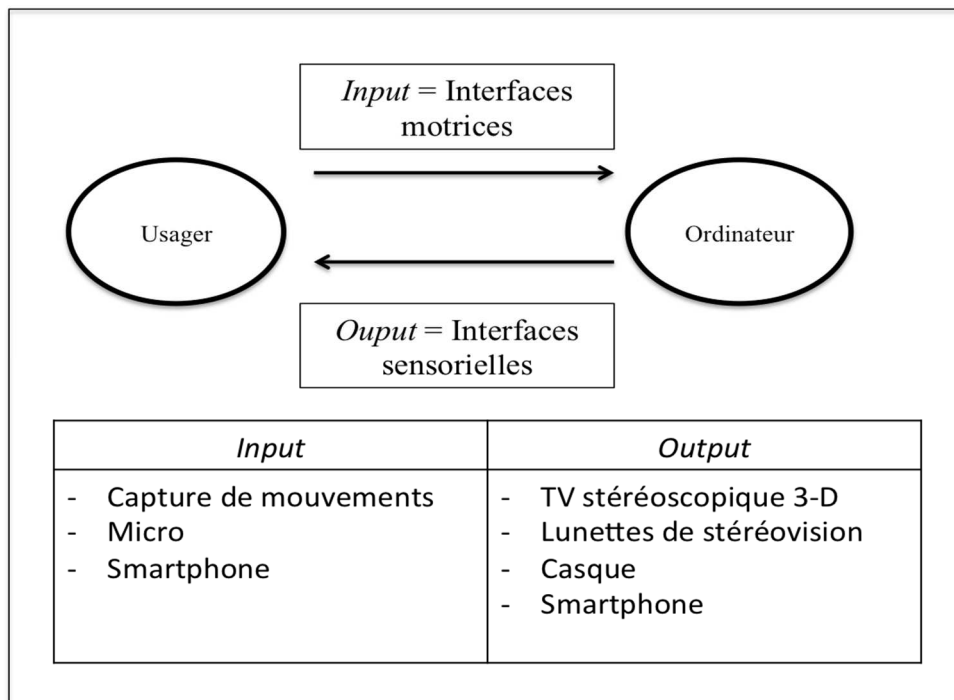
*Input* = Interfaces motrices

Usager

Ordinateur

*Ouput* = Interfaces sensorielles

| *Input* | *Output* |
|---|---|
| - Capture de mouvements<br>- Micro<br>- Smartphone | - TV stéréoscopique 3-D<br>- Lunettes de stéréovision<br>- Casque<br>- Smartphone |